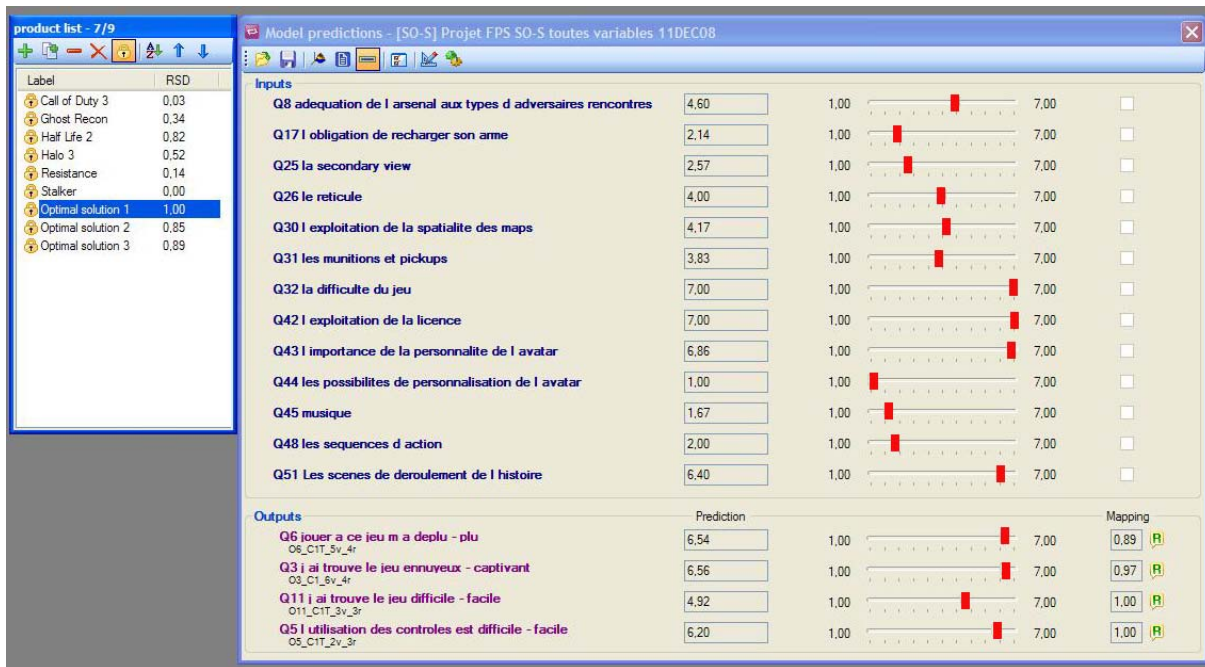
product list - 7/9

| Label | RSD |
|---|---|
| Call of Duty 3 | 0,03 |
| Ghost Recon | 0,34 |
| Half Life 2 | 0,82 |
| Halo 3 | 0,52 |
| Resistance | 0,14 |
| Stalker | 0,00 |
| Optimal solution 1 | 1,00 |
| Optimal solution 2 | 0,85 |
| Optimal solution 3 | 0,89 |

Model predictions - [SO-S] Projet FPS SO-S toutes variables 11DEC08

Inputs

| | | | | |
|---|---|---|---|---|
| Q8 adequation de l arsenal aux types d adversaires rencontres | 4,60 | 1,00 | | 7,00 |
| Q17 l obligation de recharger son arme | 2,14 | 1,00 | | 7,00 |
| Q25 la secondary view | 2,57 | 1,00 | | 7,00 |
| Q26 le reticule | 4,00 | 1,00 | | 7,00 |
| Q30 l exploitation de la spatialite des maps | 4,17 | 1,00 | | 7,00 |
| Q31 les munitions et pickups | 3,83 | 1,00 | | 7,00 |
| Q32 la difficulte du jeu | 7,00 | 1,00 | | 7,00 |
| Q42 l exploitation de la licence | 7,00 | 1,00 | | 7,00 |
| Q43 l importance de la personnalite de l avatar | 6,86 | 1,00 | | 7,00 |
| Q44 les possibilites de personnalisation de l avatar | 1,00 | 1,00 | | 7,00 |
| Q45 musique | 1,67 | 1,00 | | 7,00 |
| Q48 les sequences d action | 2,00 | 1,00 | | 7,00 |
| Q51 Les scenes de deroulement de l histoire | 6,40 | 1,00 | | 7,00 |

Outputs

| | Prediction | | | Mapping |
|---|---|---|---|---|
| Q6 jouer a ce jeu m a deplu - plu O6_C1T_5v_4r | 6,54 | 1,00 | 7,00 | 0,89 R |
| Q3 j ai trouve le jeu ennuyeux - captivant O3_C1_6v_4r | 6,56 | 1,00 | 7,00 | 0,97 R |
| Q11 j ai trouve le jeu difficile - facile O11_C1T_3v_3r | 4,92 | 1,00 | 7,00 | 1,00 R |
| Q5 l utilisation des controles est difficile - facile O5_C1T_2v_3r | 6,20 | 1,00 | 7,00 | 1,00 R |